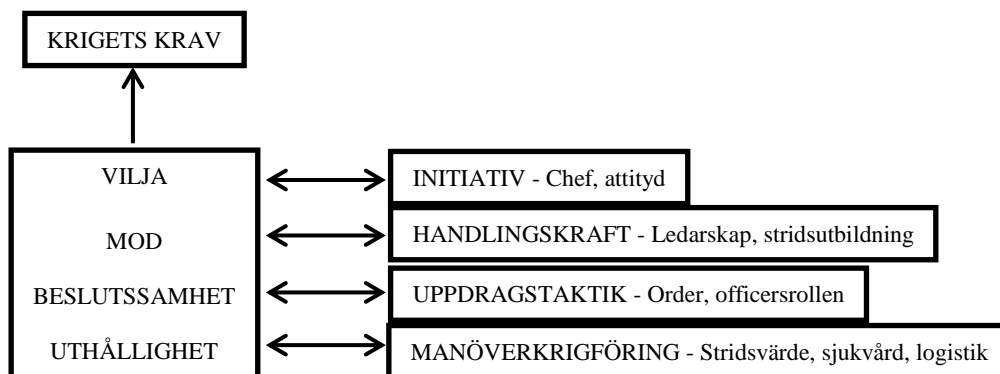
KRIGETS KRAV

VILJA
MOD
BESLUTSSAMHET
UTHÅLLIGHET

INITIATIV - Chef, attityd

HANDLINGSKRAFT - Ledarskap, stridsutbildning

UPPDRAGSTAKTIK - Order, officersrollen

MANÖVERKRIGFÖRING - Stridsvärde, sjukvård, logistik